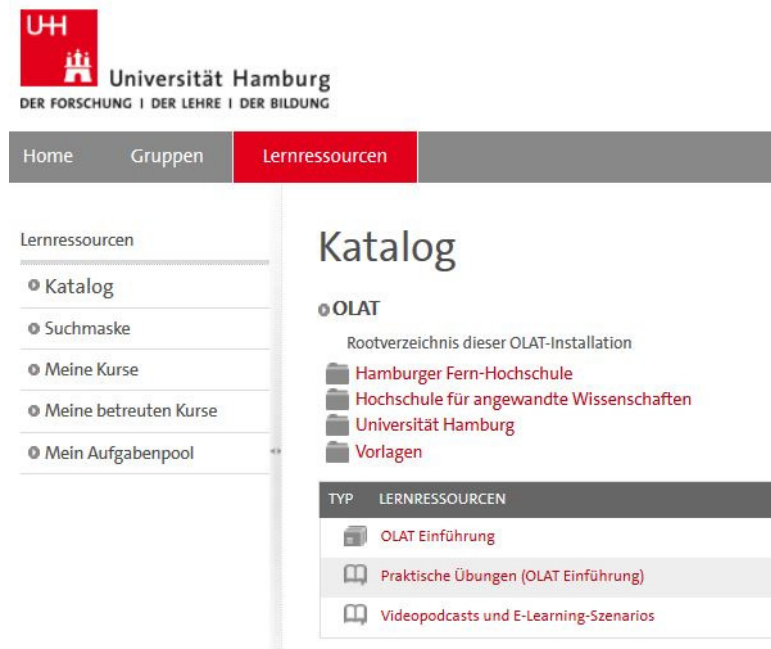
UHH

Universität Hamburg
DER FORSCHUNG | DER LEHRE | DER BILDUNG

Home Gruppen Lernressourcen

Lernressourcen

Katalog

Suchmaske

Meine Kurse

Meine betreuten Kurse

Mein Aufgabenpool

Katalog

OLAT

Rootverzeichnis dieser OLAT-Installation

Hamburger Fern-Hochschule
Hochschule für angewandte Wissenschaften
Universität Hamburg
Vorlagen

| TYP | LERNRESSOURCEN |
|---|---|
| | OLAT Einführung |
| | Praktische Übungen (OLAT Einführung) |
| | Videopodcasts und E-Learning-Szenarios |